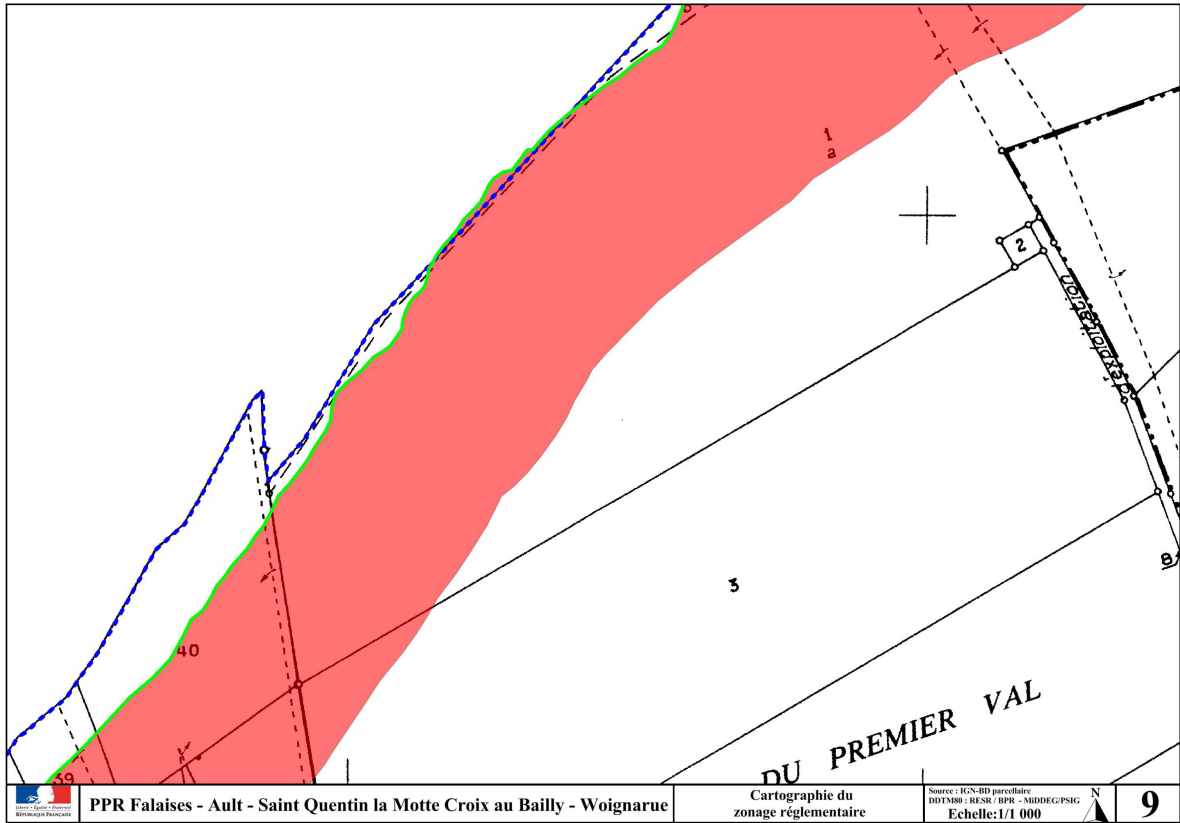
1
a

2

Exploitation

40

3

8

39

DU PREMIER VAL

Liberté • Égalité • Fraternité
RÉPUBLIQUE FRANÇAISE

PPR Falaises - Ault - Saint Quentin la Motte Croix au Bailly - Woignarue

Cartographie du zonage réglementaire

Source : IGN-BD parcellaire
DDTM80 : RESR / BPR - MiDDEG/PSIG
Echelle:1/1 000

N

9